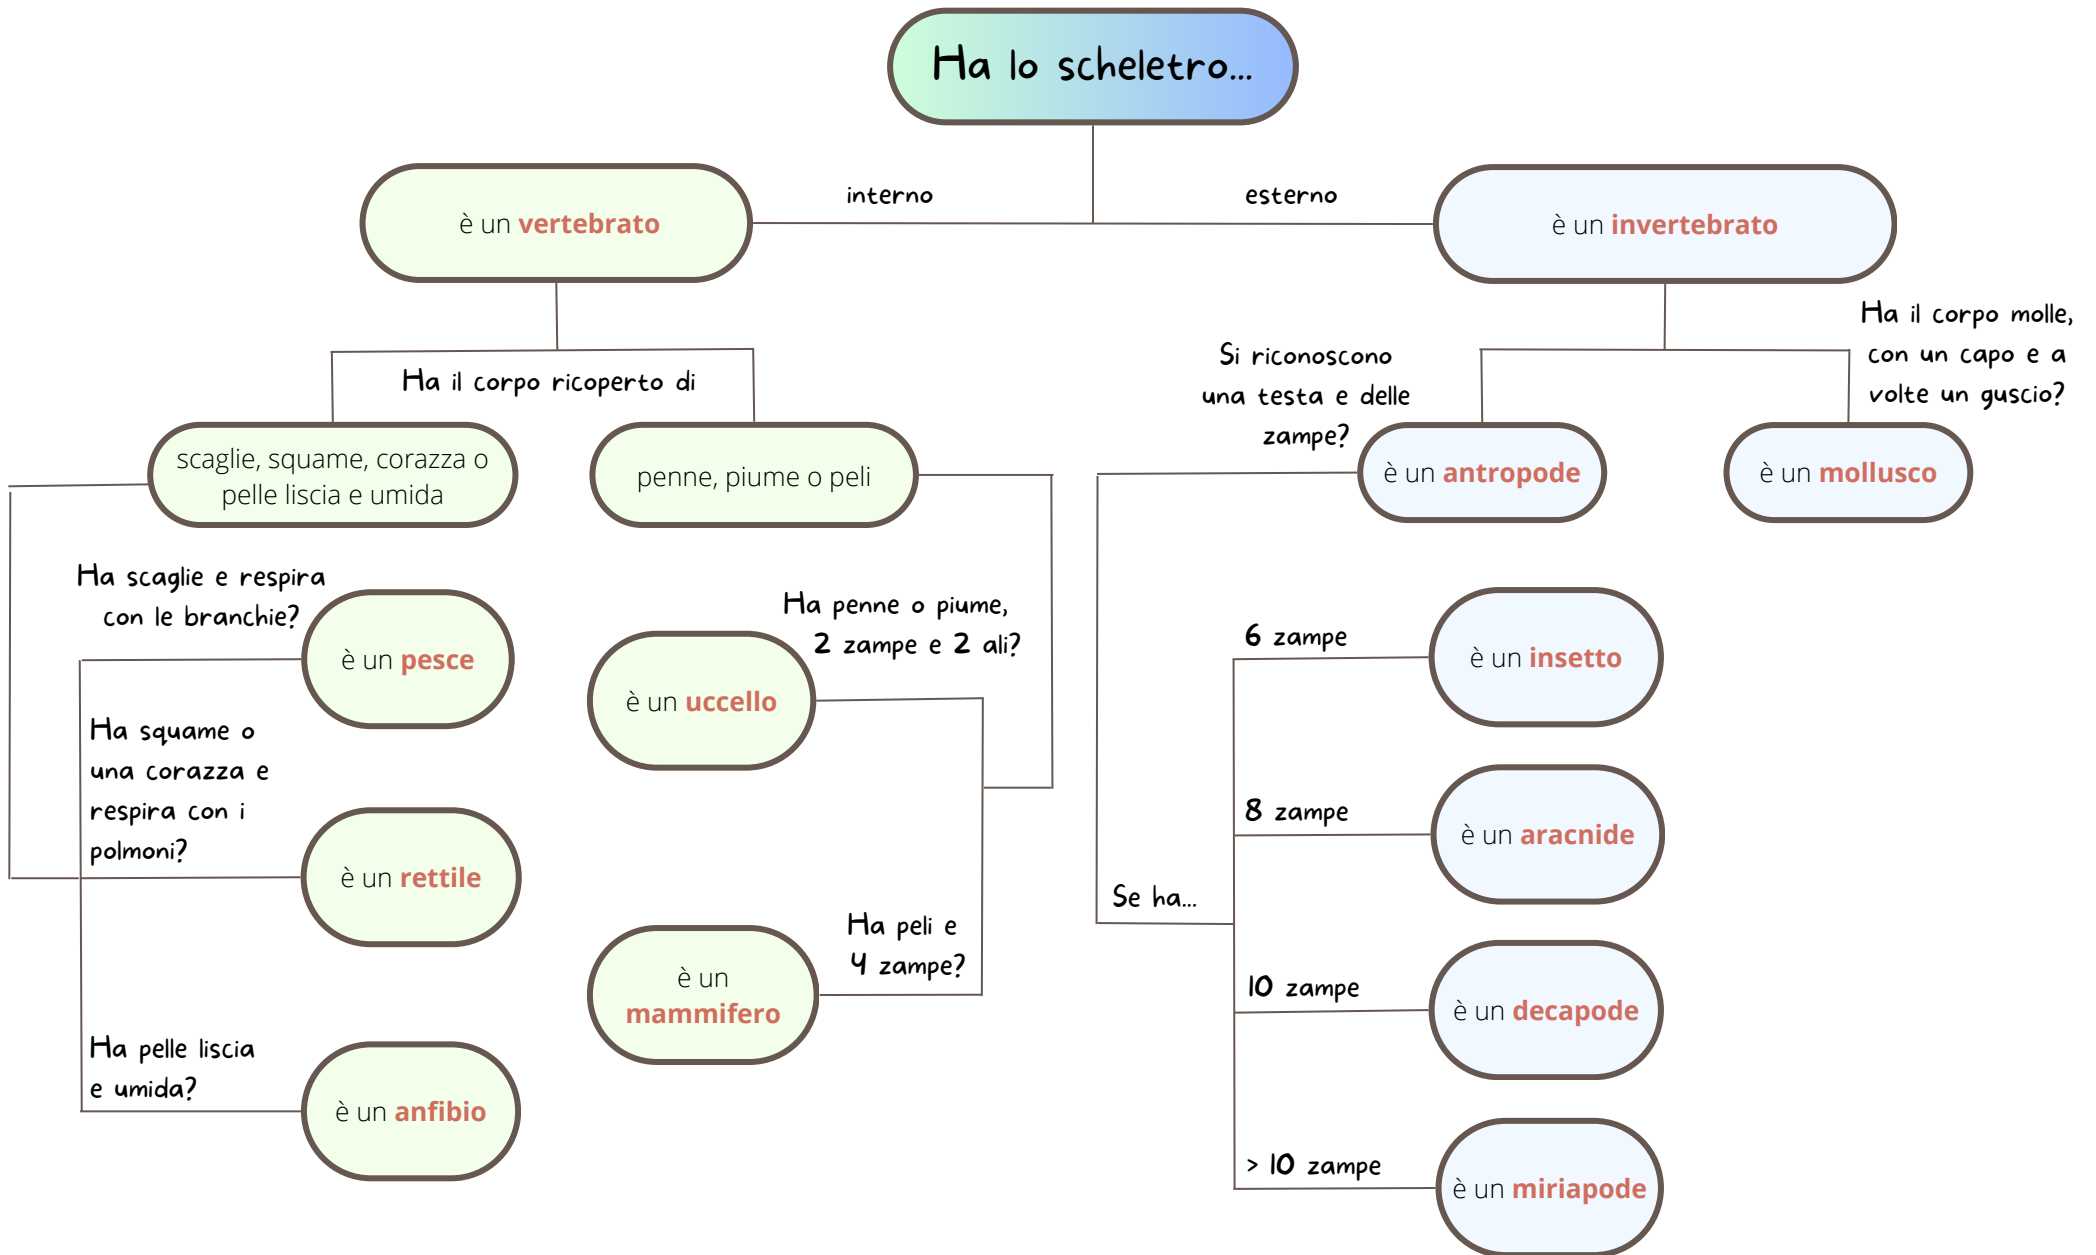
Ha lo scheletro...

interno

esterno

è un vertebrato

è un invertebrato

Ha il corpo ricoperto di

scaglie, squame, corazza o pelle liscia e umida

penne, piume o peli

Si riconoscono una testa e delle zampe?

Ha il corpo molle, con un capo e a volte un guscio?

è un antropode

è un mollusco

Ha scaglie e respira con le branchie?

è un pesce

Ha squame o una corazza e respira con i polmoni?

è un rettile

Ha pelle liscia e umida?

è un anfibio

Ha penne o piume, 2 zampe e 2 ali?

è un uccello

Ha peli e 4 zampe?

è un mammifero

Se ha...

6 zampe

è un insetto

8 zampe

è un aracnide

10 zampe

è un decapode

> 10 zampe

è un miriapode